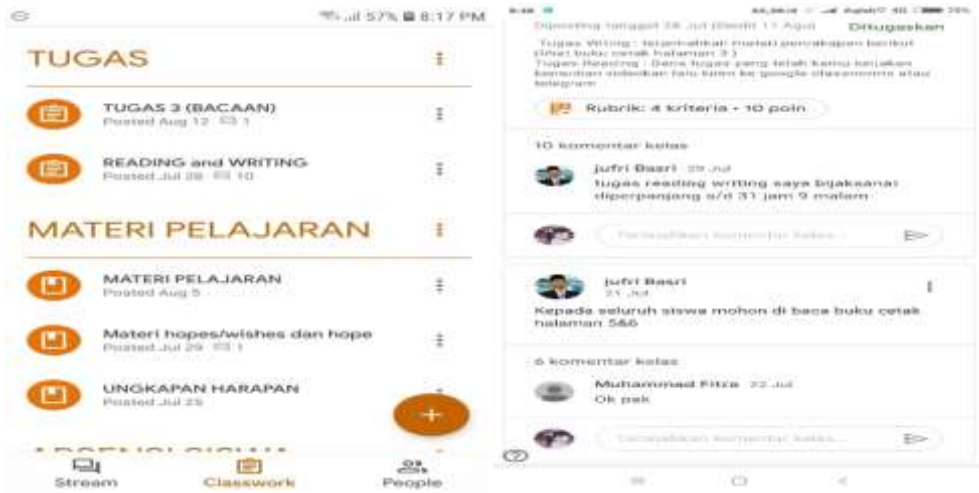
57% 8:17 PM

TUGAS

TUGAS 3 (BACAAN)
Posted Aug 12 1

READING and WRITING
Posted Jul 28 10

MATERI PELAJARAN

MATERI PELAJARAN
Posted Aug 5

Materi hopes/wishes dan hope
Posted Jul 29 1

UNGKAPAN HARAPAN
Posted Jul 25

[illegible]

Stream Classwork People

8:48

Diposting tanggal 28 Jul (Diedit 11 Agu) Ditugaskan

Tugas Writing : lengkapilah materi percakapan berikut (lihat buku cetak halaman 3)
Tugas Reading : Baca tugas yang telah kamu kerjakan kemudian videokan lalu kirim ke google classroom atau telegram

Rubrik: 4 kriteria • 10 poin

10 komentar kelas

jufri Basri 29 Jul
tugas reading writing saya bijaksanai diperpanjang s/d 31 jam 9 malam

Tambahkan komentar kelas...

jufri Basri
21 Jul

Kepada seluruh siswa mohon di baca buku cetak halaman 5&6

6 komentar kelas

Muhammad Fitra 22 Jul
Ok pak

Tambahkan komentar kelas...